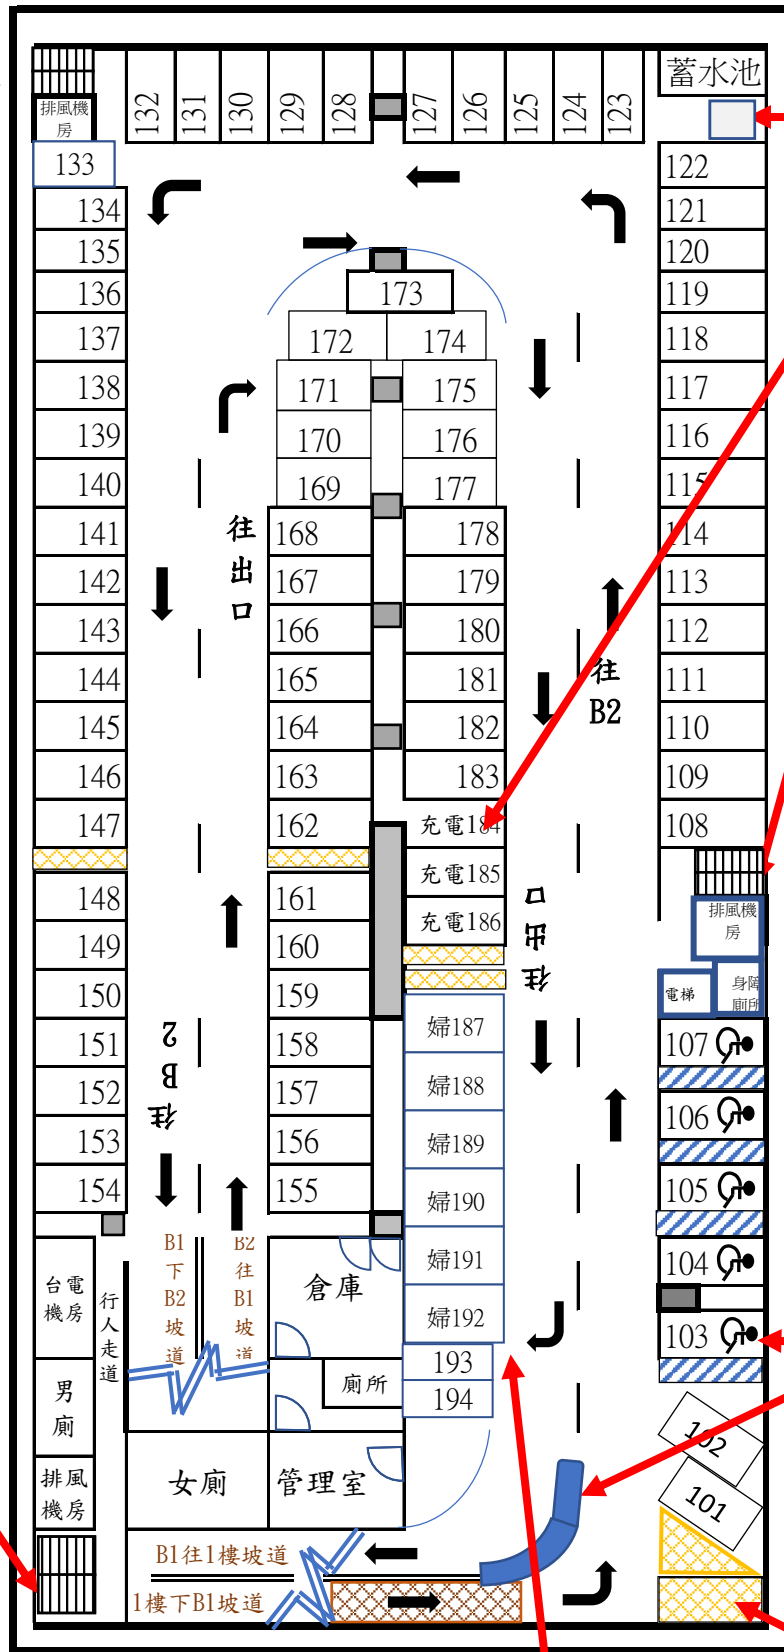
蓄水池

排風機房

132 131 130 129 128 127 126 125 124 123

133

134
135
136
137
138
139
140
141
142
143
144
145
146
147
148
149
150
151
152
153
154

122
121
120
119
118
117
116
115
114
113
112
111
110
109
108

173
172 174
171 175
170 176
169 177
168 178
167 179
166 180
165 181
164 182
163 183
162 充電184
161 充電185
160 充電186
159
158 婦187
157 婦188
156 婦189
155 婦190
婦191
婦192
193
194

往出口

往B2

往出口

往B2

排風機房

電梯

身障廁所

107
106
105
104
103
102
101

台電機房

行人走道

B1下B2坡道

B2往B1坡道

倉庫

廁所

男廁

排風機房

女廁

管理室

B1往1樓坡道

1樓下B1坡道